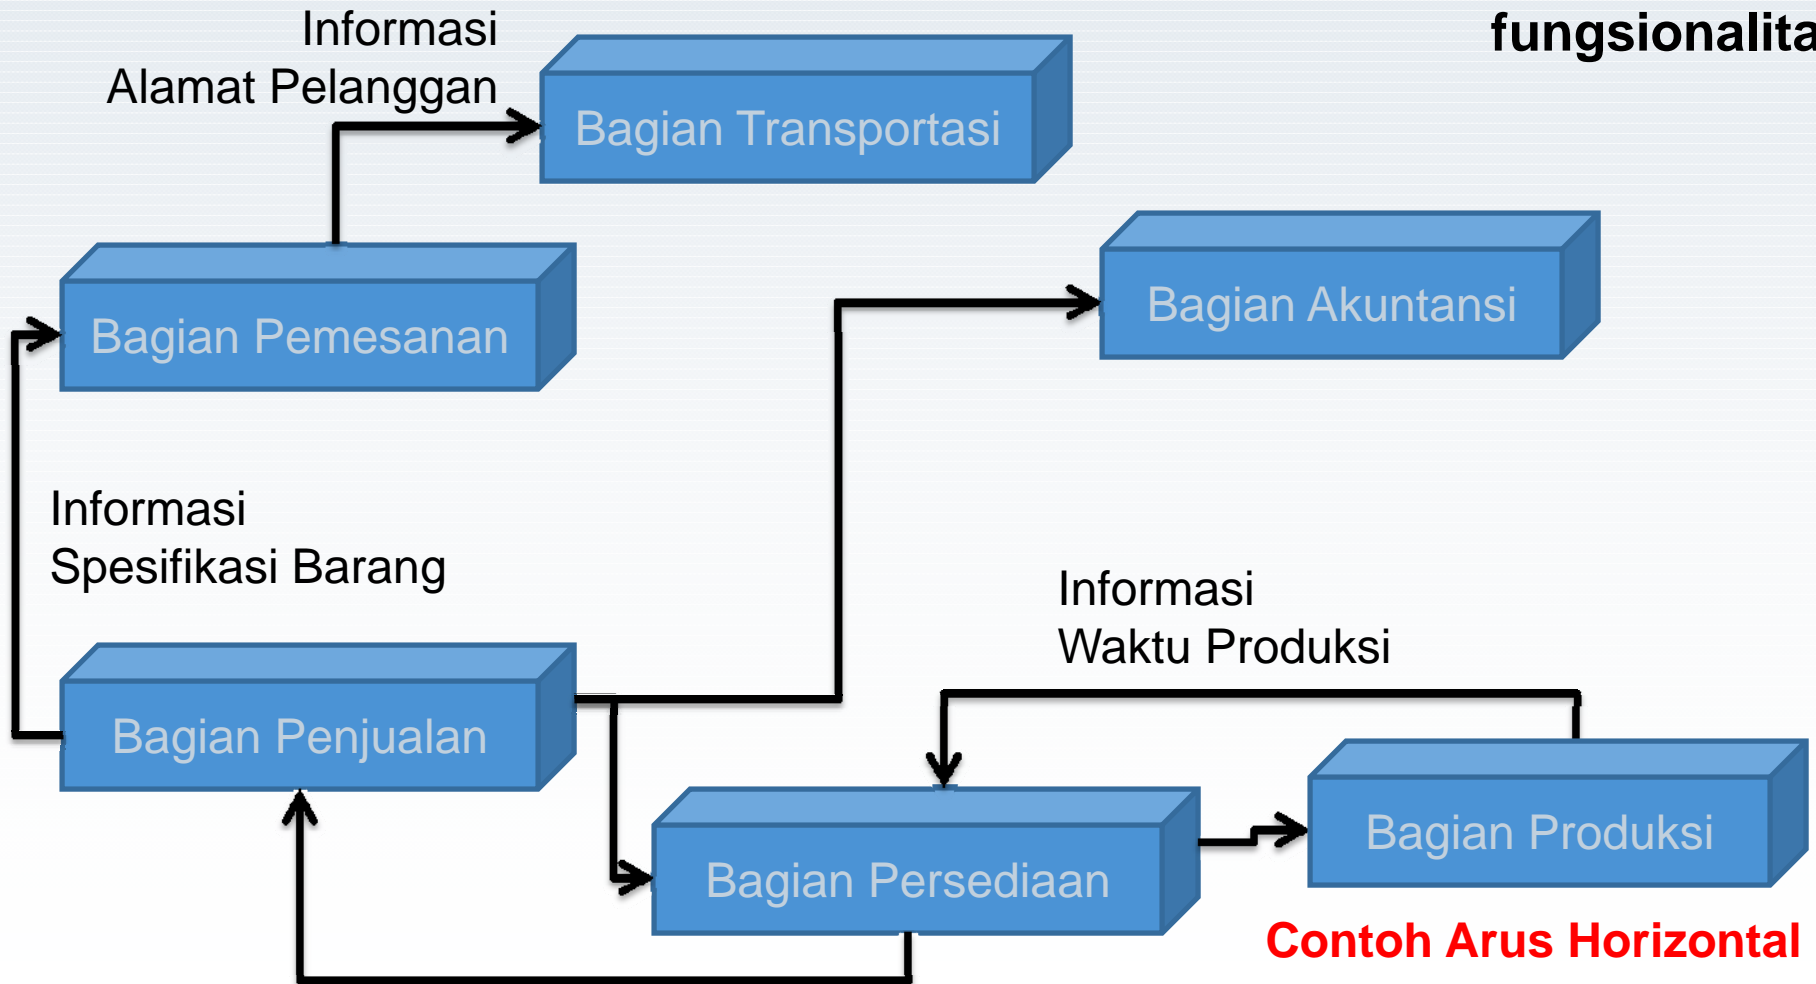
fungsionalita

Informasi
Alamat Pelanggan

Bagian Transportasi

Bagian Pemesanan

Bagian Akuntansi

Informasi
Spesifikasi Barang

Informasi
Waktu Produksi

Bagian Penjualan

Bagian Produksi

Bagian Persediaan

Contoh Arus Horizontal